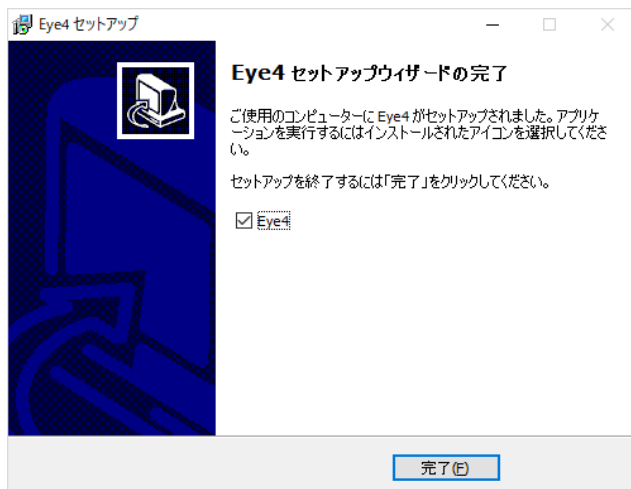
Eye4 セットアップ

Eye4 セットアップウィザードの完了

ご使用のコンピューターに Eye4 がセットアップされました。アプリケーションを実行するにはインストールされたアイコンを選択してください。

セットアップを終了するには「完了」をクリックしてください。

☑ Eye4

完了(F)